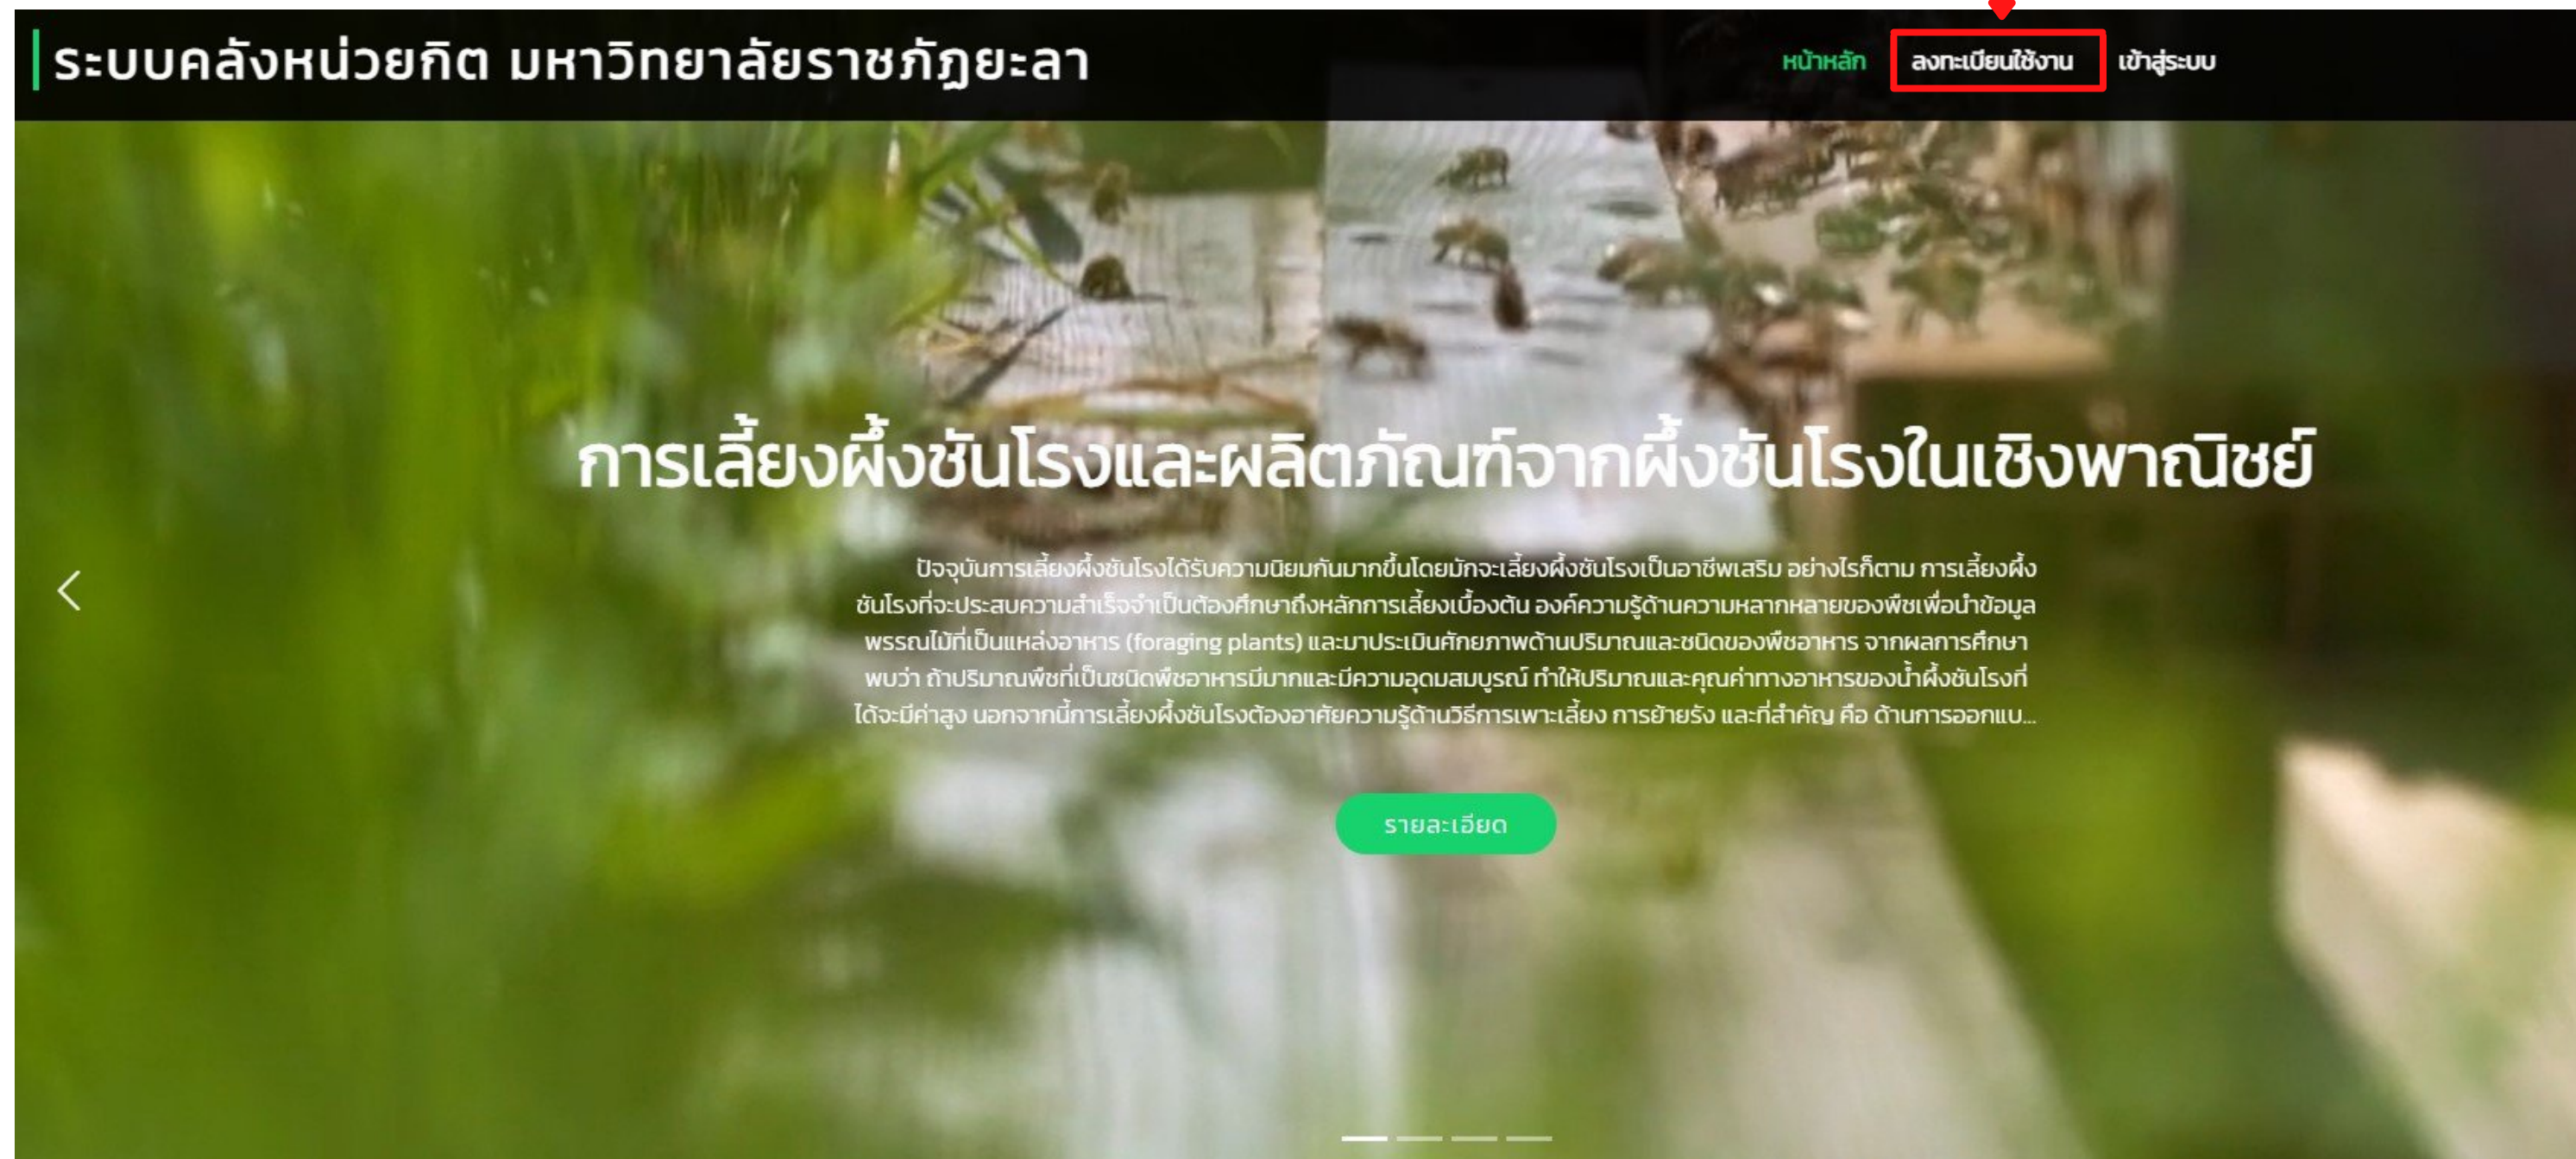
ระบบคลังหน่วยกิต มหาวิทยาลัยราชภัฏยะลา

หน้าหลัก ลงทะเบียนใช้งาน เข้าสู่ระบบ

การเลี้ยงผึ้งชันโรงและผลิตภัณฑ์จากผึ้งชันโรงในเชิงพาณิชย์

ปัจจุบันการเลี้ยงผึ้งชันโรงได้รับความนิยมกันมากขึ้นโดยมักจะเลี้ยงผึ้งชันโรงเป็นอาชีพเสริม อย่างไรก็ตาม การเลี้ยงผึ้งชันโรงที่จะประสบความสำเร็จจำเป็นต้องศึกษาถึงหลักการเลี้ยงเบื้องต้น องค์ความรู้ด้านความหลากหลายของพืชเพื่อนำข้อมูลพรรณไม้ที่เป็นแหล่งอาหาร (foraging plants) และมาประเมินศักยภาพด้านปริมาณและชนิดของพืชอาหาร จากผลการศึกษาพบว่า ถ้าปริมาณพืชที่เป็นชนิดพืชอาหารมีมากและมีความอุดมสมบูรณ์ ทำให้ปริมาณและคุณค่าทางอาหารของน้ำผึ้งชันโรงที่ได้จะมีค่าสูง นอกจากนี้การเลี้ยงผึ้งชันโรงต้องอาศัยความรู้ด้านวิธีการเพาะเลี้ยง การย้ายรัง และที่สำคัญ คือ ด้านการออกแบ...

รายละเอียด